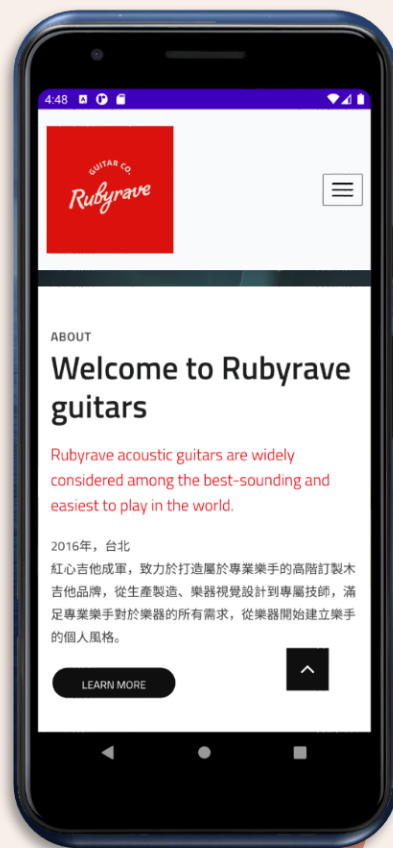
4:48

GUITAR CO.
Rubyrave

ABOUT

Welcome to Rubyrave guitars

Rubyrave acoustic guitars are widely considered among the best-sounding and easiest to play in the world.

2016年，台北
紅心吉他成軍，致力於打造屬於專業樂手的高階訂製木吉他品牌，從生產製造、樂器視覺設計到專屬技師，滿足專業樂手對於樂器的所有需求，從樂器開始建立樂手的個人風格。

LEARN MORE